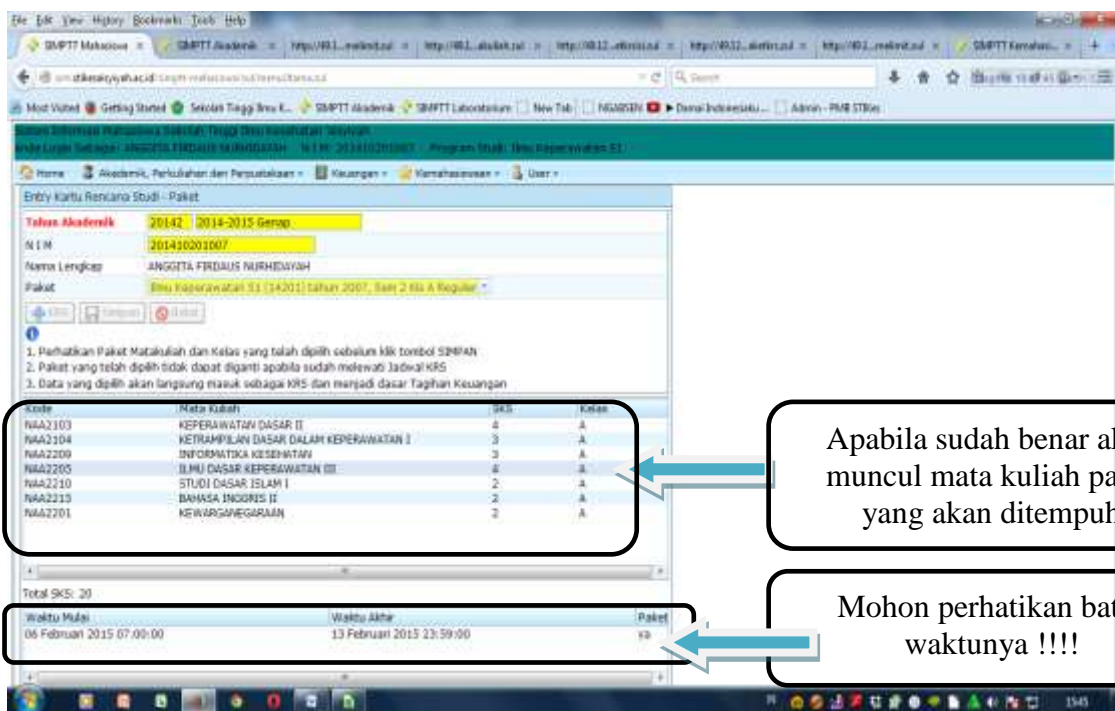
File Edit View History Bookmarks Tools Help

SIMPTT Mahasiswa | SIMPTT Akademik | SIMPTT Keuangan

Most Visited | Getting Started | Sekolah Tinggi Ilmu K... | SIMPTT Akademik | SIMPTT Laboratorium | New Tab | NGABSEN | Admin - PMB STIKes

Sistem Informasi Mahasiswa Sekolah Tinggi Ilmu Kesehatan 'Aisyiyah
Anda Login Sebagai : ANGGITA FIRDAUS NURHIDAYAH    N I M : 201410201007    Program Studi: Ilmu Keperawatan S1

Home | Akademik, Perkuliahan dan Perpustakaan | Keuangan | Kemahasiswaan | User

Entry Kartu Rencana Studi - Paket

Tahun Akademik: 20142 2014-2015 Genap
N I M: 201410201007
Nama Lengkap: ANGGITA FIRDAUS NURHIDAYAH
Paket: Ilmu Keperawatan S1 (14201) tahun 2007, Sem 2 Kls A Reguler

KRS | Simpan | Batal

1. Perhatikan Paket Matakuliah dan Kelas yang telah dipilih sebelum klik tombol SIMPAN
2. Paket yang telah dipilih tidak dapat diganti apabila sudah melewati Jadwal KRS
3. Data yang dipilih akan langsung masuk sebagai KRS dan menjadi dasar Tagihan Keuangan

| Kode | Mata Kuliah | SKS | Kelas |
|---|---|---|---|
| NAA2103 | KEPERAWATAN DASAR II | 4 | A |
| NAA2104 | KETRAMPILAN DASAR DALAM KEPERAWATAN I | 3 | A |
| NAA2209 | INFORMATIKA KESEHATAN | 3 | A |
| NAA2205 | ILMU DASAR KEPERAWATAN III | 4 | A |
| NAA2210 | STUDI DASAR ISLAM I | 2 | A |
| NAA2215 | BAHASA INGGRIS II | 2 | A |
| NAA2201 | KEWARGANEGARAAN | 2 | A |

Total SKS: 20

| Waktu Mulai | Waktu Akhir | Paket |
|---|---|---|
| 06 Februari 2015 07:00:00 | 13 Februari 2015 23:59:00 | ya |

Apabila sudah benar a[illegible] muncul mata kuliah pa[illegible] yang akan ditempuh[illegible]

Mohon perhatikan bat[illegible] waktunya !!!!